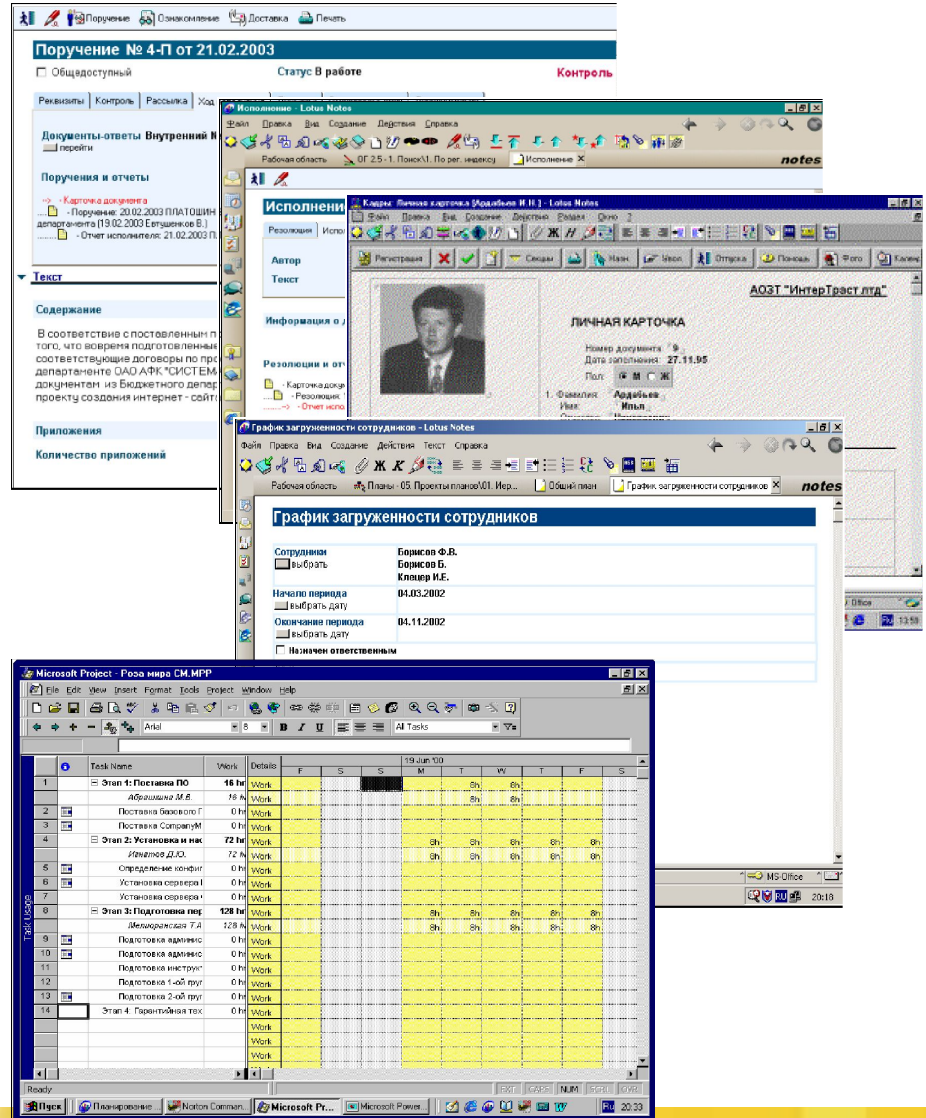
Поручение Ознакомление Доставка Печать

Поручение № 4-П от 21.02.2003

Общедоступный

Статус В работе

Контроль

Реквизиты | Контроль | Рассылка | Ход

Документы-ответы Внутренний N

перейти

Поручения и отчеты

-> - Карточка документа

- Поручение: 20.02.2003 ПЛАТОШИН

департамента (19.02.2003 Евтушенков В.)

- Отчет исполнителя: 21.02.2003 П

Текст

Содержание

В соответствие с постовленным п того, что вовремя подготовленн соответствующие договоры по про департаменте ОАО АФК "СИСТЕМ документам из Бюджетного депар проекту создания интернет - сайто

Приложения

Количество приложений

Исполнение - Lotus Notes

Файл Правка Вид Создание Действия Справка

Рабочая область | ОГ 2.5 - 1. Поиск\1. По рег. индексу | Исполнение

notes

Исполнени

Резолюция | Испол

Автор

Текст

Информация о

Резолюции и отч

- Карточка доку

- Резолюция

-> - Отчет испо

Кадры: Личная карточка [Ардабьев И.Н.] - Lotus Notes

Файл Правка Вид Создание Действия Раздел Окно ?

Регистрация | Секции | Назн. | Увол. | Отпуска | Помощь | Фото | Календ

АОЗТ "ИнтерТраст лтд"

ЛИЧНАЯ КАРТОЧКА

Номер документа: 9

Дата заполнения: 27.11.95

Пол: М Ж

1. Фамилия: Ардабьев

Имя: Илья

График загруженности сотрудников - Lotus Notes

Файл Правка Вид Создание Действия Текст Справка

Рабочая область | Планы - 05. Проекты планов\01. Иер... | Общий план | График загруженности сотрудников

notes

График загруженности сотрудников

Сотрудники
выбрать

Борисов Ф.В.
Борисов Б.
Клецер И.Е.

Начало периода
выбрать дату

04.03.2002

Окончание периода
выбрать дату

04.11.2002

Назначен ответственным

Microsoft Project - Роза мира СМ.MPP

File Edit View Insert Format Tools Project Window Help

Arial | 8 | B I U | All Tasks

| | Task Name | Work | Details | F | S | S | M | T | W | T | F | S |
|---|---|---|---|---|---|---|---|---|---|---|---|---|
| | | | | 19 Jun '00 | | | | | | | | |
| 1 | Этап 1: Поставка ПО | 16 h | Work | | | | | 8h | 8h | | | |
| | Абрашкина М.В. | 16 h | Work | | | | | 8h | 8h | | | |
| 2 | Поставка базового П | 0 h | Work | | | | | | | | | |
| 3 | Поставка CompanyM | 0 h | Work | | | | | | | | | |
| 4 | Этап 2: Установка и нас | 72 h | Work | | | | 8h | 8h | 8h | 8h | 8h | |
| | Игнатов Д.Ю. | 72 h | Work | | | | 8h | 8h | 8h | 8h | 8h | |
| 5 | Определение конфи | 0 h | Work | | | | | | | | | |
| 6 | Установка сервера | 0 h | Work | | | | | | | | | |
| 7 | Установка сервера | 0 h | Work | | | | | | | | | |
| 8 | Этап 3: Подготовка пер | 128 h | Work | | | | 8h | 8h | 8h | 8h | 8h | |
| | Мелиоранская Т.А | 128 h | Work | | | | 8h | 8h | 8h | 8h | 8h | |
| 9 | Подготовка админис | 0 h | Work | | | | | | | | | |
| 10 | Подготовка админис | 0 h | Work | | | | | | | | | |
| 11 | Подготовка инструк | 0 h | Work | | | | | | | | | |
| 12 | Подготовка 1-ой гру | 0 h | Work | | | | | | | | | |
| 13 | Подготовка 2-ой гру | 0 h | Work | | | | | | | | | |
| 14 | Этап 4: Гарантийная тех | 0 h | Work | | | | | | | | | |

Task Usage

Ready | EXT | CAPS | NUM | SCRL | OVR

Пуск | Планирование | Norton Comman. | Microsoft Pr... | Microsoft Power | 20:33

MS-Office | 20:18

Office | 13:59